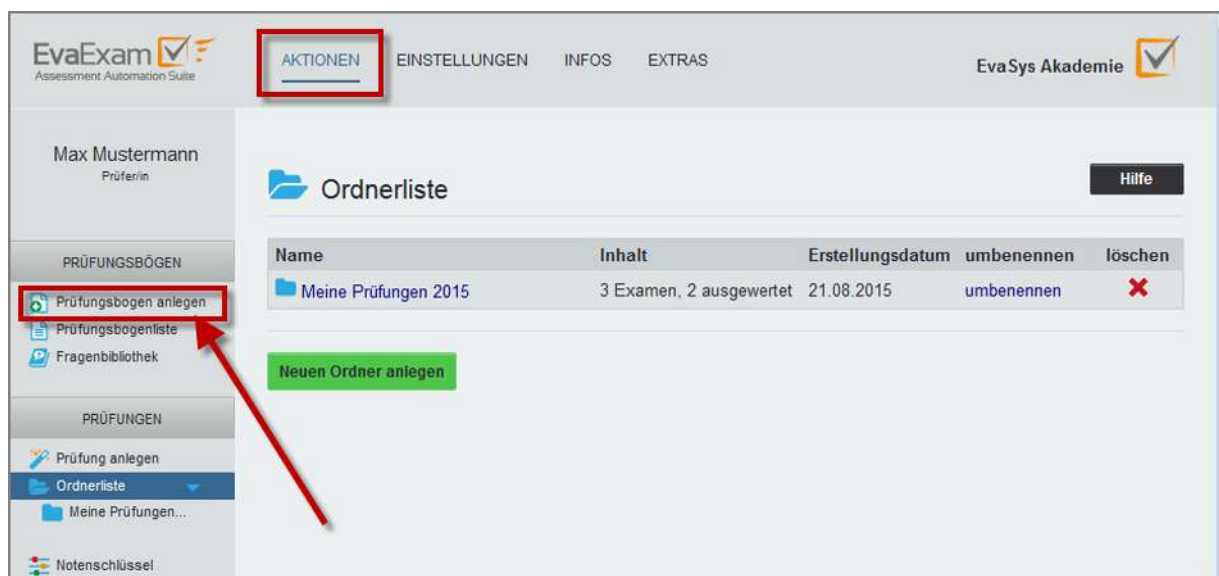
EvaExam
Assessment Automation Suite

AKTIONEN EINSTELLUNGEN INFOS EXTRAS

EvaSys Akademie

Max Mustermann
Prüfer/in

PRÜFUNGSBÖGEN
Prüfungsbogen anlegen
Prüfungsbogenliste
Fragenbibliothek

PRÜFUNGEN
Prüfung anlegen
Ordnerliste
Meine Prüfungen...

Notenschlüssel

Ordnerliste

Hilfe

| Name | Inhalt | Erstellungsdatum | umbenennen | löschen |
|---|---|---|---|---|
| Meine Prüfungen 2015 | 3 Examen, 2 ausgewertet | 21.08.2015 | umbenennen | ✖ |

Neuen Ordner anlegen